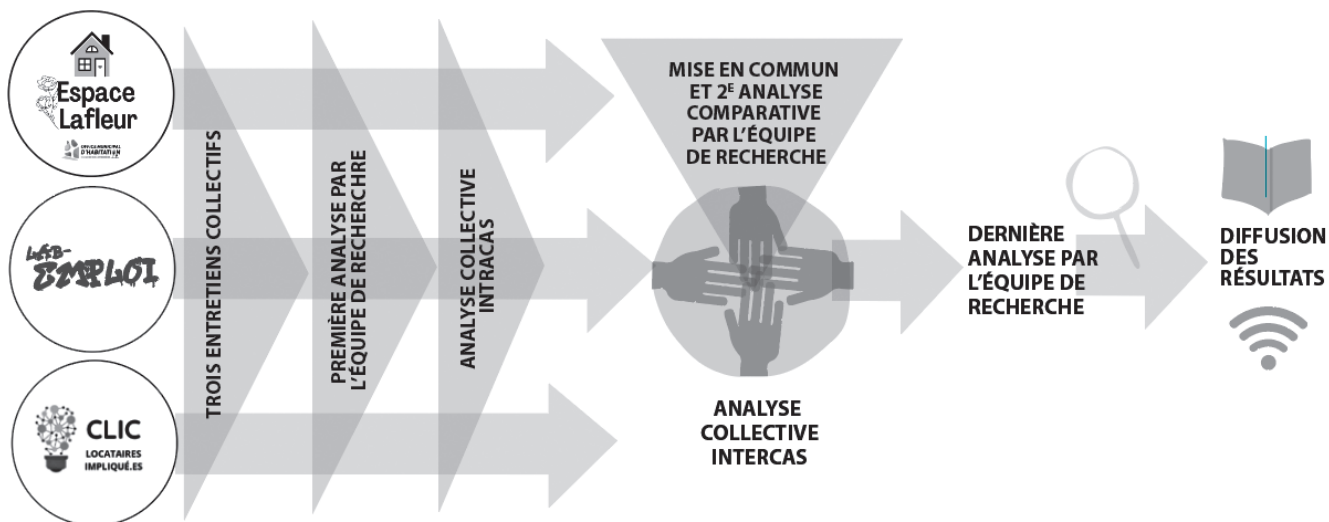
Espace Lafleur

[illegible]

LAB-EMPLOI

CLIC

LOCATAIRES IMPLIQUÉ.ES

TROIS ENTRETIENS COLLECTIFS

PREMIÈRE ANALYSE PAR L'ÉQUIPE DE RECHERCHE

ANALYSE COLLECTIVE INTRACAS

MISE EN COMMUN ET 2$^{E}$ ANALYSE COMPARATIVE PAR L'ÉQUIPE DE RECHERCHE

ANALYSE COLLECTIVE INTERCAS

DERNIÈRE ANALYSE PAR L'ÉQUIPE DE RECHERCHE

DIFFUSION DES RÉSULTATS